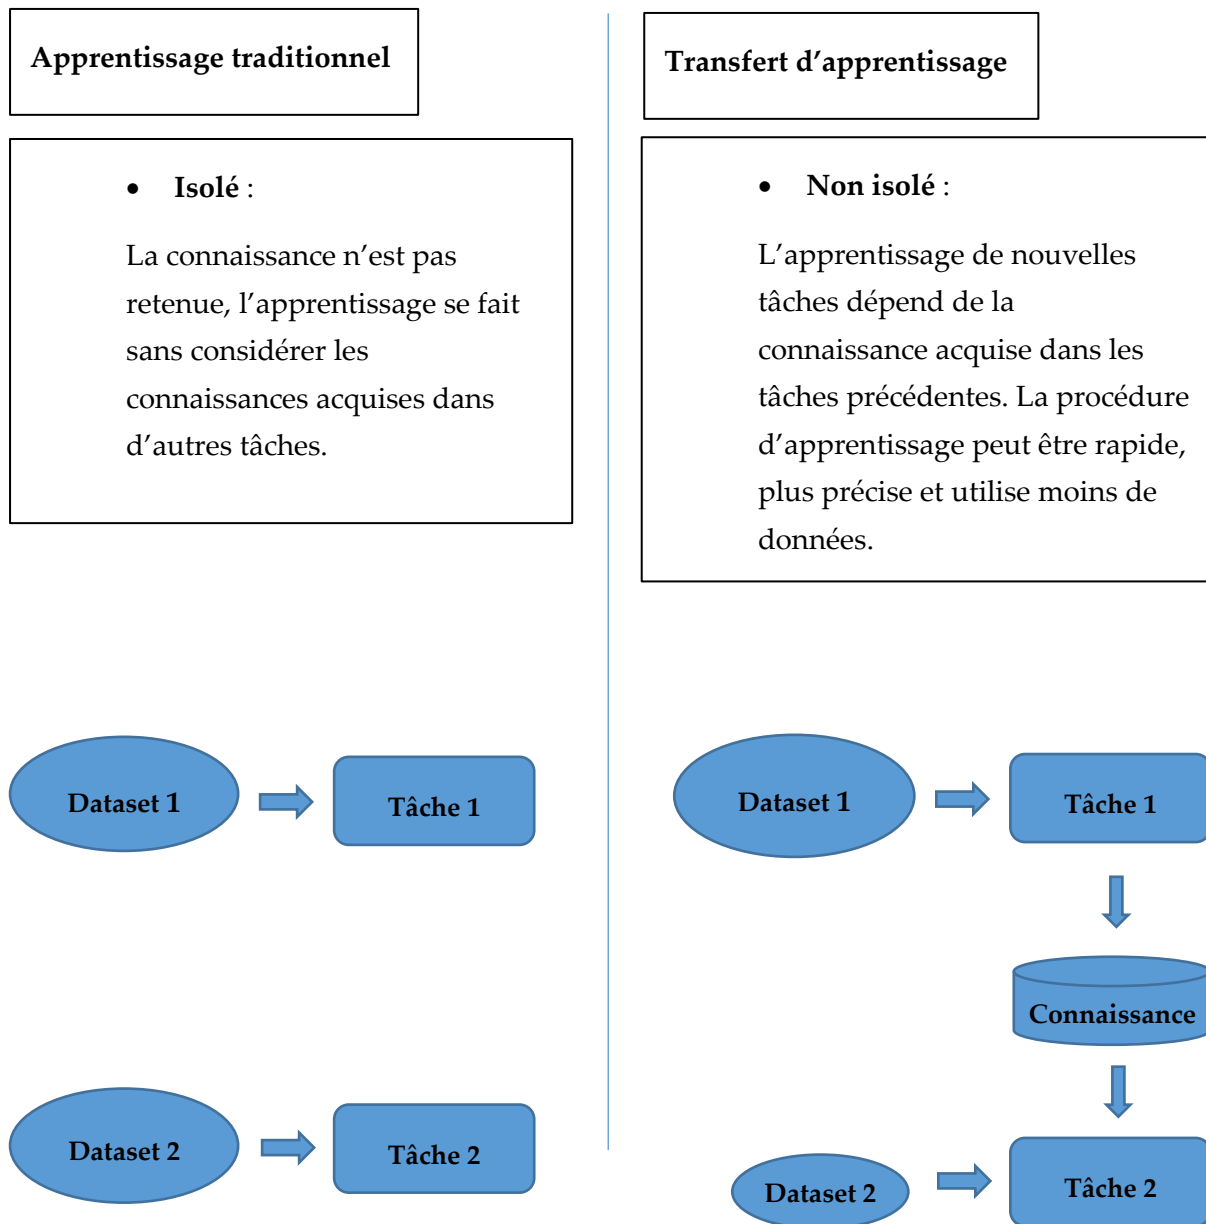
Apprentissage traditionnel

- **Isolé** :

La connaissance n'est pas retenue, l'apprentissage se fait sans considérer les connaissances acquises dans d'autres tâches.

Dataset 1

Tâche 1

Dataset 2

Tâche 2

Transfert d'apprentissage

- **Non isolé** :

L'apprentissage de nouvelles tâches dépend de la connaissance acquise dans les tâches précédentes. La procédure d'apprentissage peut être rapide, plus précise et utilise moins de données.

Dataset 1

Tâche 1

Connaissance

Dataset 2

Tâche 2